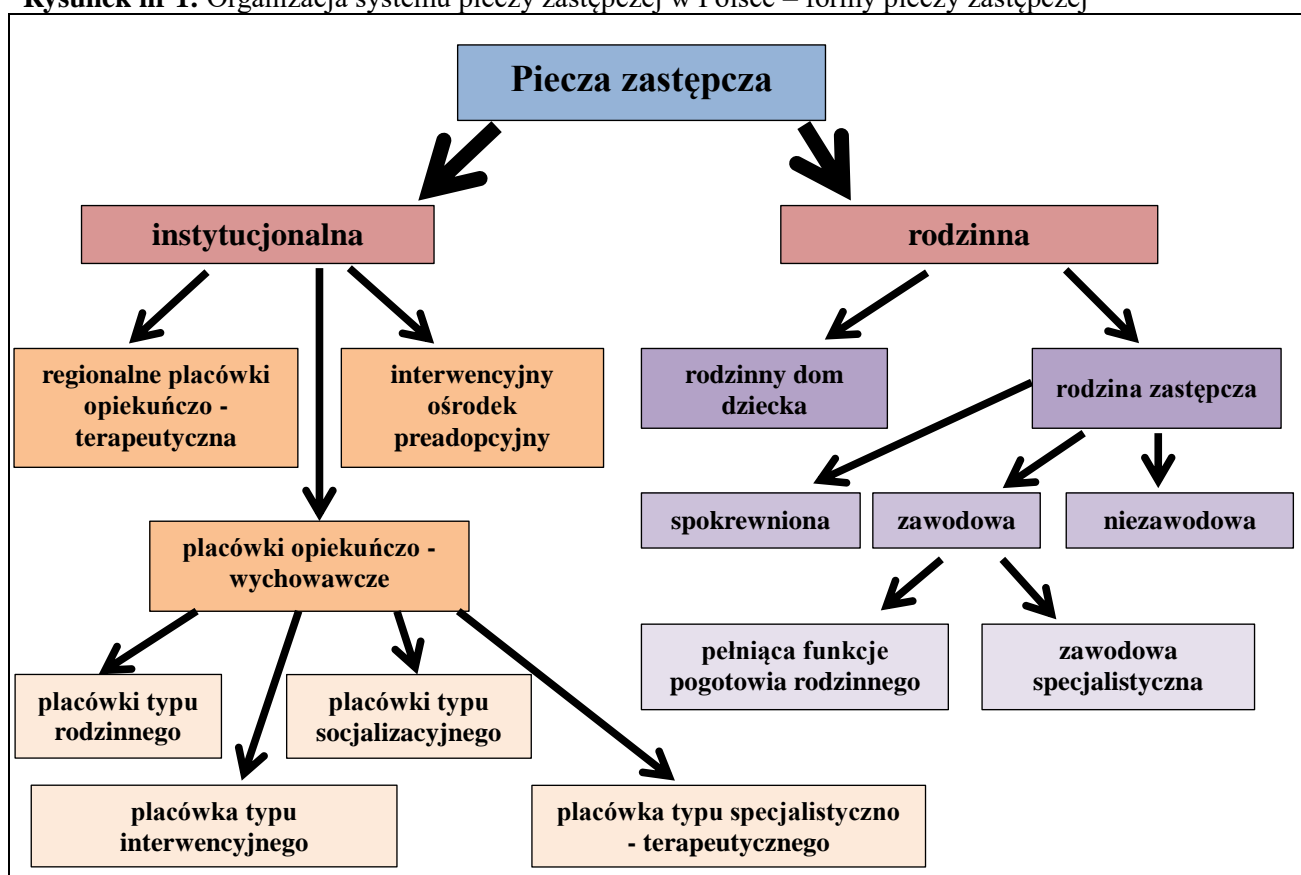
Rysunek nr 1. Organizacja systemu pieczy zastępczej w Polsce – formy pieczy zastępczej

Piecza zastępcza

instytucjonalna

rodzinna

regionalne placówki opiekuńczo - terapeutyczna

interwencyjny ośrodek preadopcyjny

rodzinny dom dziecka

rodzina zastępcza

spokrewniona

zawodowa

niezawodowa

placówki opiekuńczo - wychowawcze

pełniąca funkcje pogotowia rodzinnego

zawodowa specjalistyczna

placówki typu rodzinnego

placówki typu socjalizacyjnego

placówka typu interwencyjnego

placówka typu specjalistyczno - terapeutycznego